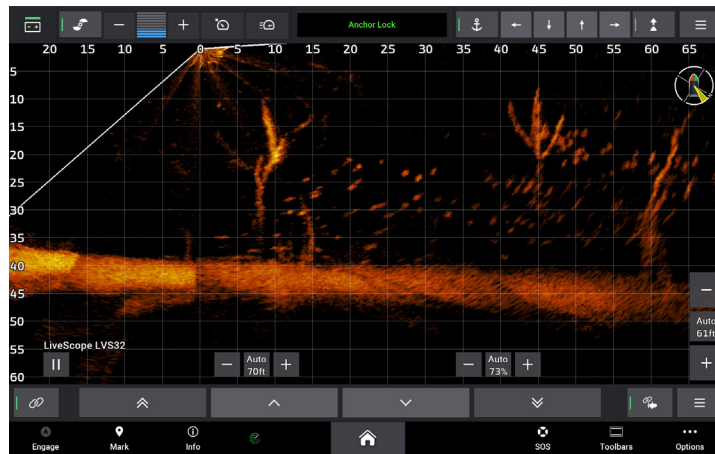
−
+
Anchor Lock
←
↓
↑
→
20 15 10 5 0 5 10 15 20 25 30 35 40 45 50 55 60 65
5
10
15
20
25
30
35
40
45
50
55
60
LiveScope LVS32
−
Auto
70ft
+
−
Auto
73%
+
−
Auto
61ft
+
Engage
Mark
Info
SOS
Toolbars
Options